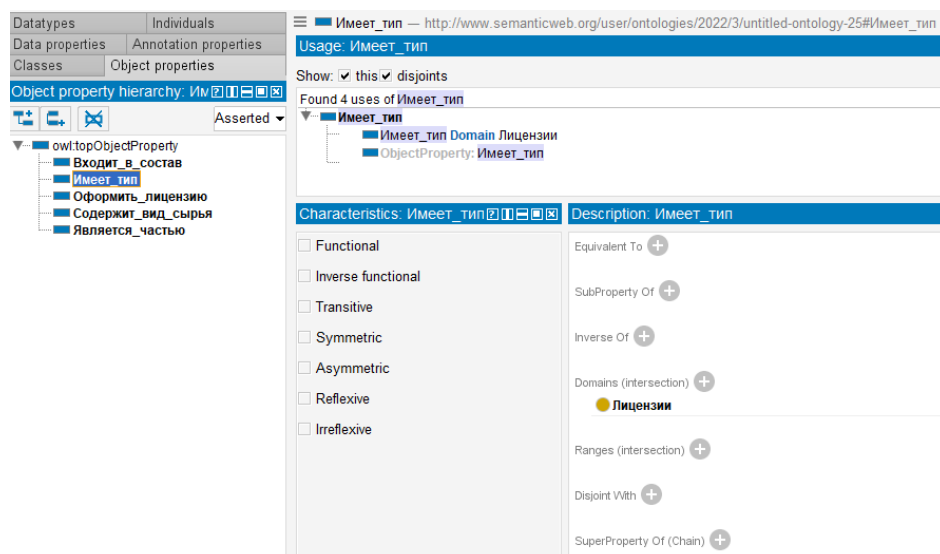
Datatypes Individuals
Data properties Annotation properties
Classes Object properties

Object property hierarchy: Им

Asserted

owl:topObjectProperty
Входит_в_состав
Имеет_тип
Оформить_лицензию
Содержит_вид_сырья
Является_частью

Имеет_тип — http://www.semanticweb.org/user/ontologies/2022/3/untitled-ontology-25#Имеет_тип

Usage: Имеет_тип

Show: ✔ this ✔ disjoints

Found 4 uses of Имеет_тип
Имеет_тип
Имеет_тип Domain Лицензии
ObjectProperty: Имеет_тип

Characteristics: Имеет_тип

Functional
Inverse functional
Transitive
Symmetric
Asymmetric
Reflexive
Irreflexive

Description: Имеет_тип

Equivalent To
SubProperty Of
Inverse Of
Domains (intersection)
Лицензии
Ranges (intersection)
Disjoint With
SuperProperty Of (Chain)